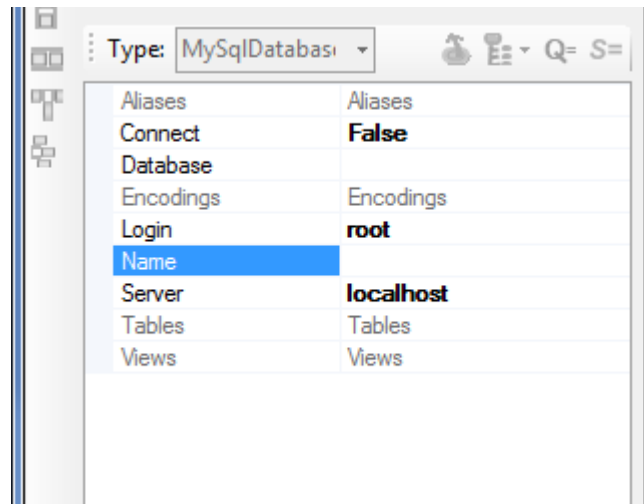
Type: MySqlDatabas

| | |
|---|---|
| Aliases | Aliases |
| Connect | False |
| Database | |
| Encodings | Encodings |
| Login | root |
| Name | |
| Server | localhost |
| Tables | Tables |
| Views | Views |